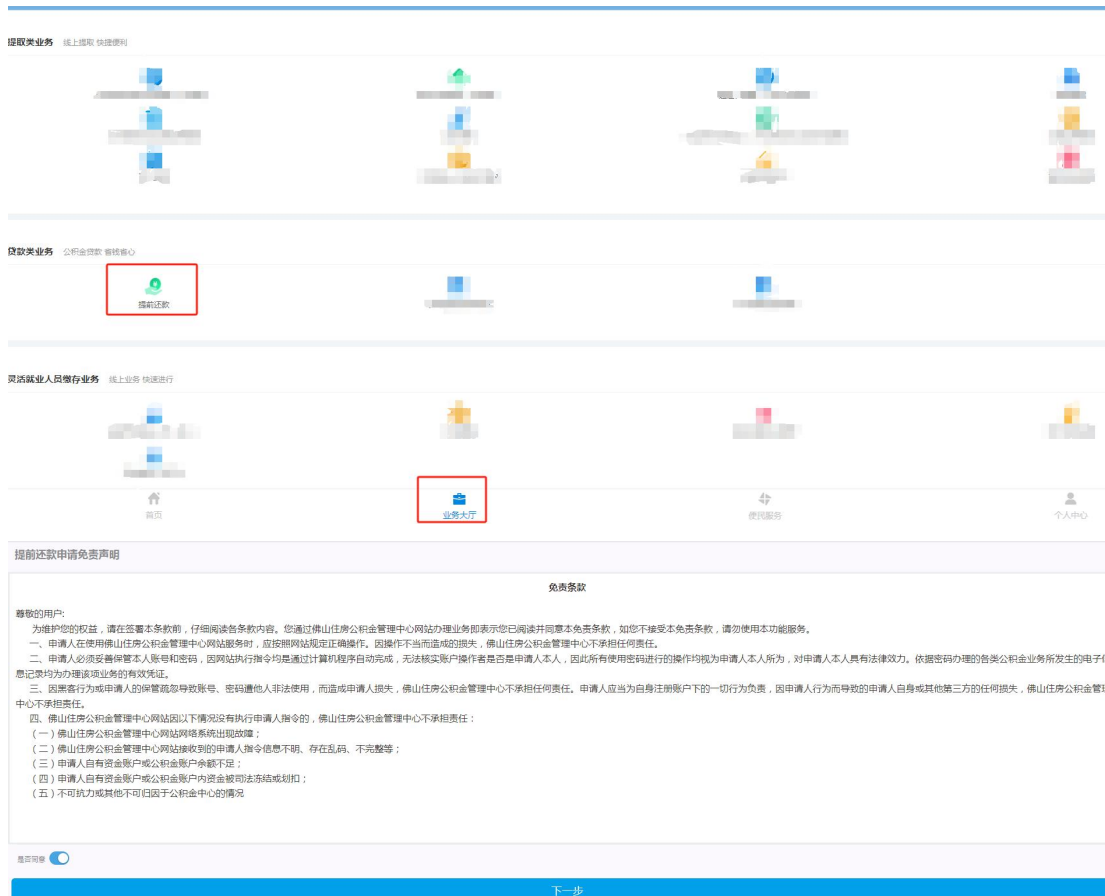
提取类业务 线上提取 快捷便利

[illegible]

贷款类业务 公积金贷款 省钱省心

提前还款

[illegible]

灵活就业人员缴存业务 线上业务 快速进行

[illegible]

首页

业务大厅

便民服务

个人中心

提前还款申请免责声明

免责条款

尊敬的用户:

为维护您的权益，请在签署本条款前，仔细阅读各条款内容。您通过佛山住房公积金管理中心网站办理业务即表示您已阅读并同意本免责条款，如您不接受本免责条款，请勿使用本功能服务。

一、申请人在使用佛山住房公积金管理中心网站服务时，应按照网站规定正确操作。因操作不当而造成的损失，佛山住房公积金管理中心不承担任何责任。

二、申请人必须妥善保管本人账号和密码，因网站执行指令均是通过计算机程序自动完成，无法核实账户操作者是否是申请人本人，因此所有使用密码进行的操作均视为申请人本人所为，对申请人本人具有法律效力。依据密码办理的各类公积金业务所发生的电子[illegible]息记录均为办理该项业务的有效凭证。

三、因黑客行为或申请人的保管疏忽导致账号、密码遭他人非法使用，而造成申请人损失，佛山住房公积金管理中心不承担任何责任。申请人应当为自身注册账户下的一切行为负责，因申请人行为而导致的申请人自身或其他第三方的任何损失，佛山住房公积金管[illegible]中心不承担责任。

四、佛山住房公积金管理中心网站因以下情况没有执行申请人指令的，佛山住房公积金管理中心不承担责任：

（一）佛山住房公积金管理中心网站网络系统出现故障；

（二）佛山住房公积金管理中心网站接收到的申请人指令信息不明、存在乱码、不完整等；

（三）申请人自有资金账户或公积金账户余额不足；

（四）申请人自有资金账户或公积金账户内资金被司法冻结或划扣；

（五）不可抗力或其他不可归因于公积金中心的情况

是否同意

下一步